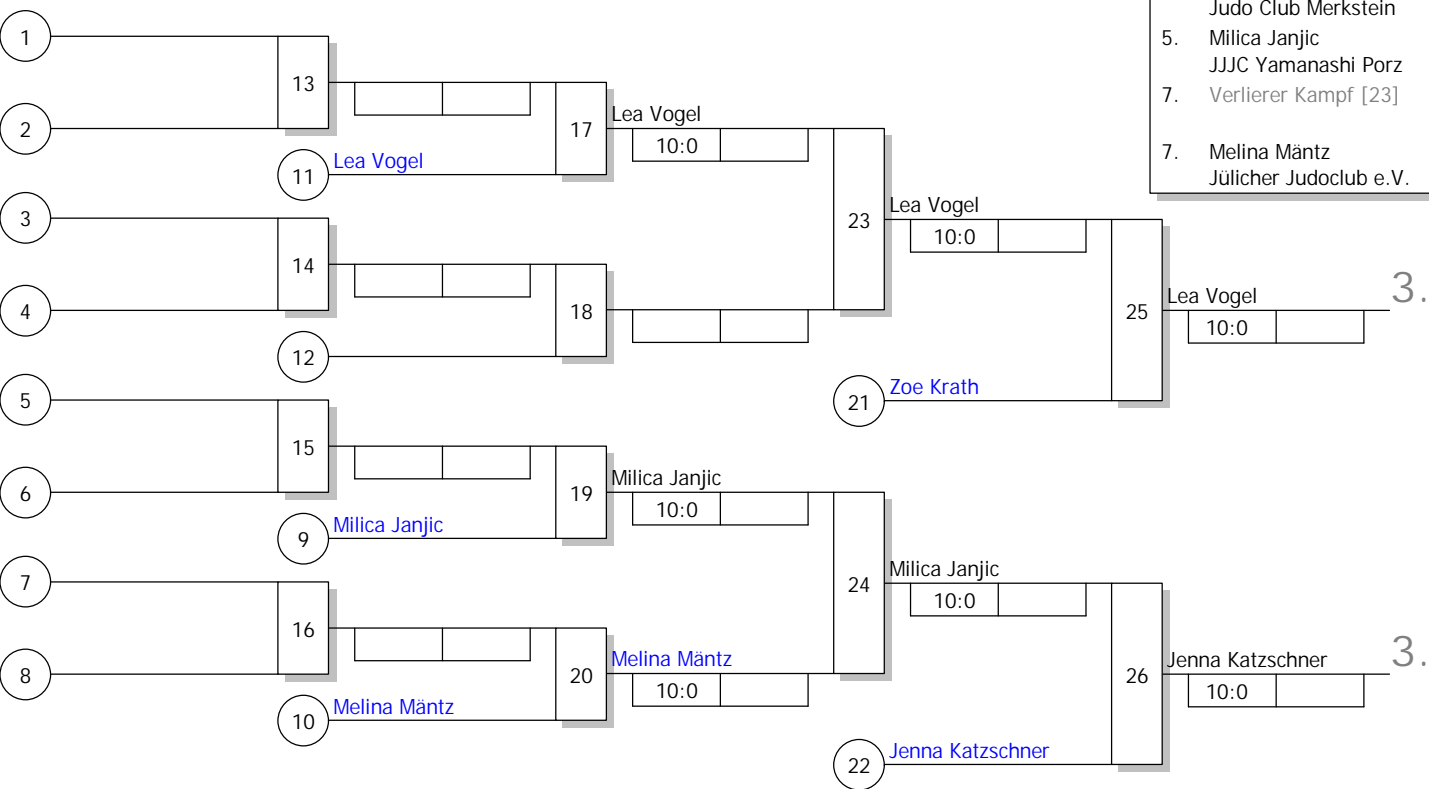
Judo Club Merkstein
5. Milica Janjic
JJJC Yamanashi Porz
7. Verlierer Kampf [23]
7. Melina Mäntz
Jülicher Judoclub e.V.

1
2
13
17
Lea Vogel
10:0
11
Lea Vogel
3
23
Lea Vogel
10:0
14
4
18
25
Lea Vogel
10:0
3.
12
21
Zoe Krath
5
15
6
19
Milica Janjic
10:0
9
Milica Janjic
7
24
Milica Janjic
10:0
16
8
20
Melina Mäntz
10:0
26
Jenna Katzschner
10:0
3.
10
Melina Mäntz
22
Jenna Katzschner